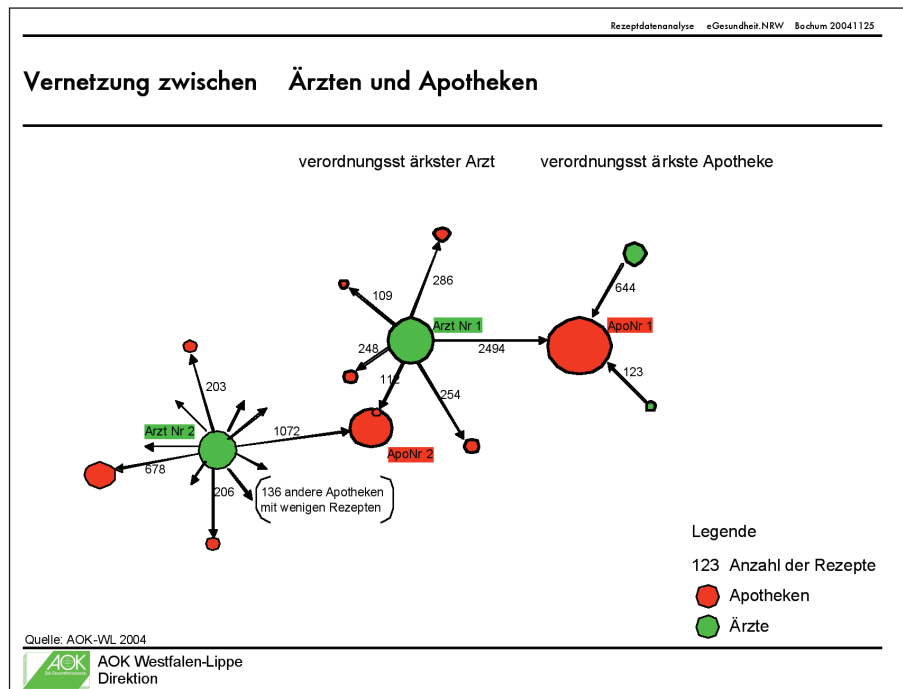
Rezeptdatenanalyse eGesundheit.NRW Bochum 20041125

Vernetzung zwischen Ärzten und Apotheken

verordnungsst ärkster Arzt

verordnungsst ärkste Apotheke

286

109

Arzt Nr 1

644

ApoNr 1

248

2494

112

123

254

203

Arzt Nr 2

1072

ApoNr 2

678

206

136 andere Apotheken mit wenigen Rezepten

Legende

123 Anzahl der Rezepte

Apotheken

Ärzte

Quelle: AOK-WL 2004

AOK Die Gesundheitskasse

AOK Westfalen-Lippe
Direktion